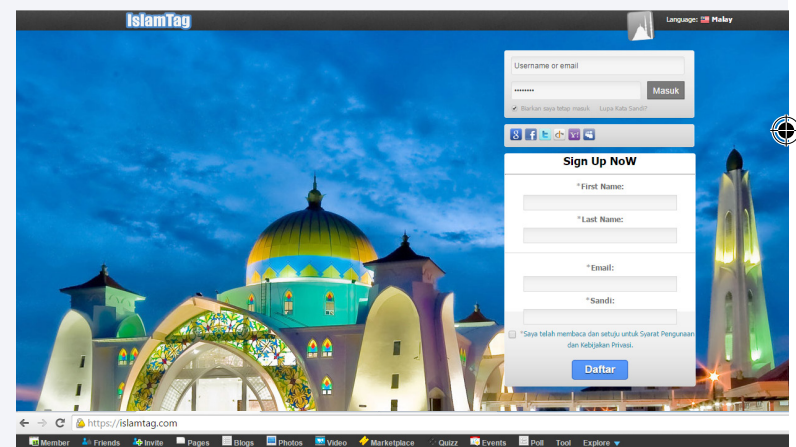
IslamTag

Language: Malay

Username or email

••••••••

Masuk

Biarkan saya tetap masuk  Lupa Kata Sandi?

Sign Up NoW

*First Name:

*Last Name:

*Email:

*Sandi:

*Saya telah membaca dan setuju untuk Syarat Pengunaan dan Kebijakan Privasi.

Daftar

https://islamtag.com

Member  Friends  Invite  Pages  Blogs  Photos  Video  Marketplace  Quizz  Events  Poll  Tool  Explore